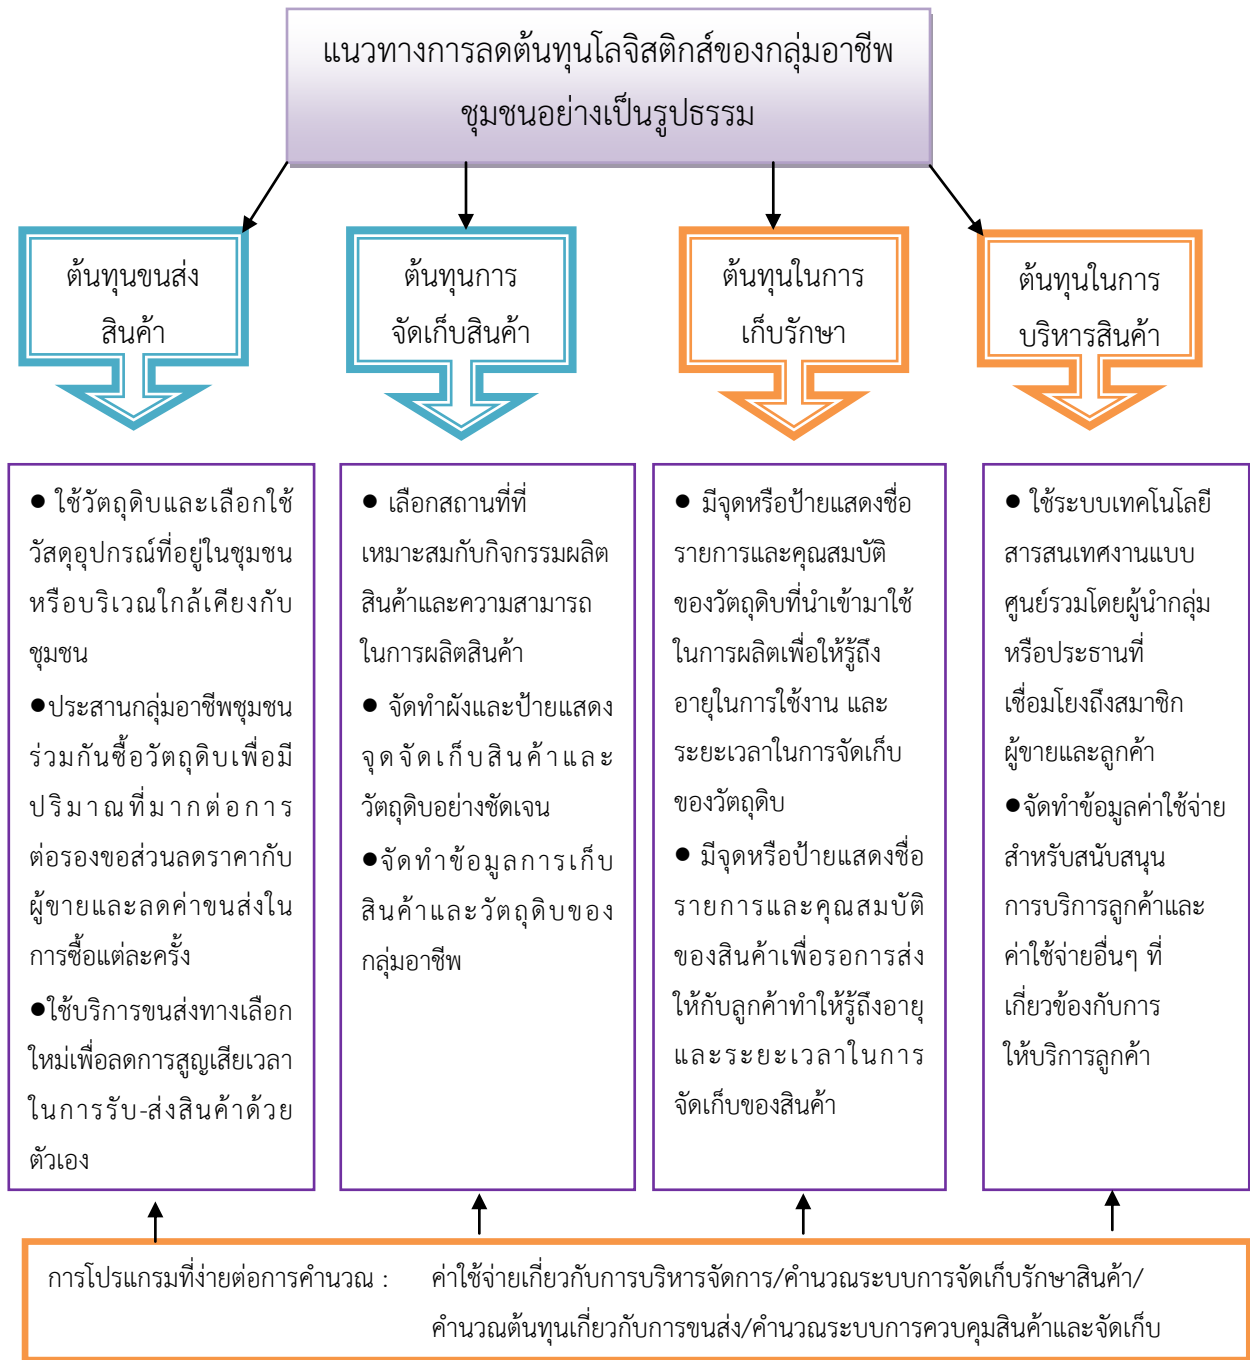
แนวทางการลดต้นทุนโลจิสติกส์ของกลุ่มอาชีพชุมชนอย่างเป็นรูปธรรม

ต้นทุนขนส่งสินค้า

ต้นทุนการจัดเก็บสินค้า

ต้นทุนในการเก็บรักษา

ต้นทุนในการบริหารสินค้า

● ใช้วัตถุดิบและเลือกใช้วัสดุอุปกรณ์ที่อยู่ในชุมชนหรือบริเวณใกล้เคียงกับชุมชน

●ประสานกลุ่มอาชีพชุมชนร่วมกันซื้อวัตถุดิบเพื่อมีปริมาณที่มากต่อการต่อรองขอส่วนลดราคากับผู้ขายและลดค่าขนส่งในการซื้อแต่ละครั้ง

●ใช้บริการขนส่งทางเลือกใหม่เพื่อลดการสูญเสียเวลาในการรับ-ส่งสินค้าด้วยตัวเอง

● เลือกสถานที่ที่เหมาะสมกับกิจกรรมผลิตสินค้าและความสามารถในการผลิตสินค้า

● จัดทำผังและป้ายแสดงจุดจัดเก็บสินค้าและวัตถุดิบอย่างชัดเจน

●จัดทำข้อมูลการเก็บสินค้าและวัตถุดิบของกลุ่มอาชีพ

● มีจุดหรือป้ายแสดงชื่อรายการและคุณสมบัติของวัตถุดิบที่นำเข้ามาใช้ในการผลิตเพื่อให้รู้ถึงอายุในการใช้งาน และระยะเวลาในการจัดเก็บของวัตถุดิบ

● มีจุดหรือป้ายแสดงชื่อรายการและคุณสมบัติของสินค้าเพื่อรอการส่งให้กับลูกค้าทำให้รู้ถึงอายุและระยะเวลาในการจัดเก็บของสินค้า

● ใช้ระบบเทคโนโลยีสารสนเทศงานแบบศูนย์รวมโดยผู้นำกลุ่มหรือประธานที่เชื่อมโยงถึงสมาชิกผู้ขายและลูกค้า

●จัดทำข้อมูลค่าใช้จ่ายสำหรับสนับสนุนการบริการลูกค้าและค่าใช้จ่ายอื่นๆ ที่เกี่ยวข้องกับการให้บริการลูกค้า

การโปรแกรมที่ง่ายต่อการคำนวณ : ค่าใช้จ่ายเกี่ยวกับการบริหารจัดการ/คำนวณระบบการจัดเก็บรักษาสินค้า/คำนวณต้นทุนเกี่ยวกับการขนส่ง/คำนวณระบบการควบคุมสินค้าและจัดเก็บ